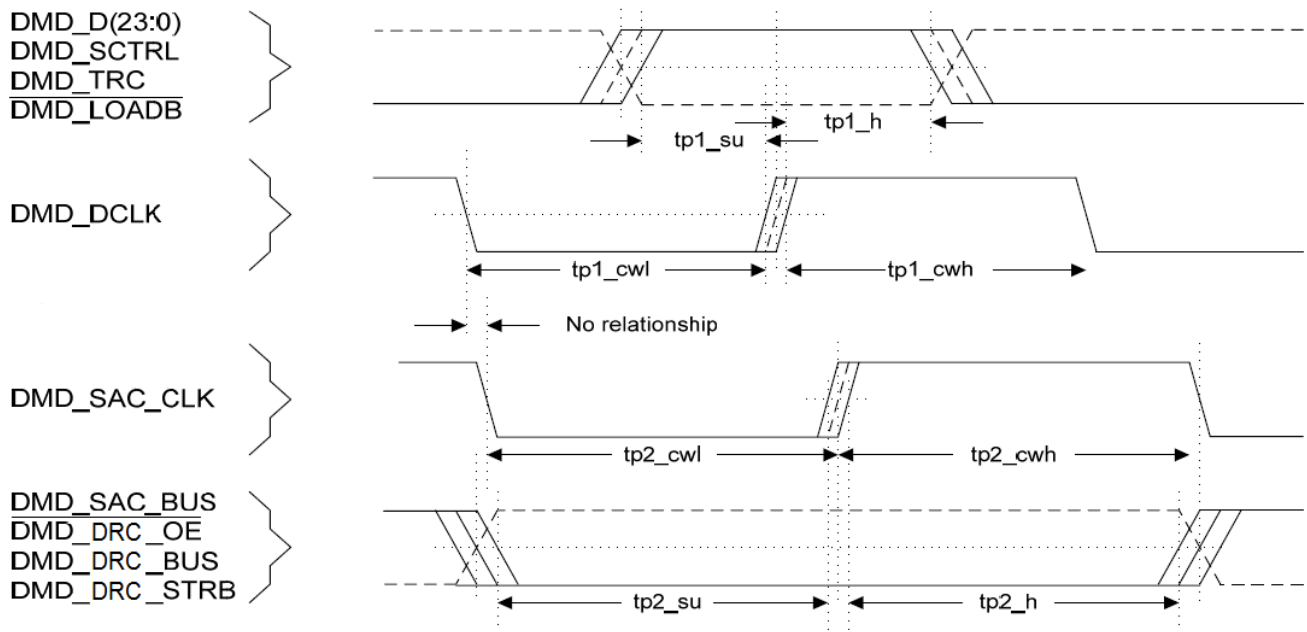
DMD_D(23:0)
DMD_SCTRL
DMD_TRC
$\overline{\text{DMD\_LOADB}}$

tp1_su
tp1_h

DMD_DCLK

tp1_cwl
tp1_cwh

No relationship

DMD_SAC_CLK

tp2_cwl
tp2_cwh

DMD_SAC_BUS
$\overline{\text{DMD\_DRC\_OE}}$
DMD_DRC_BUS
DMD_DRC_STRB

tp2_su
tp2_h